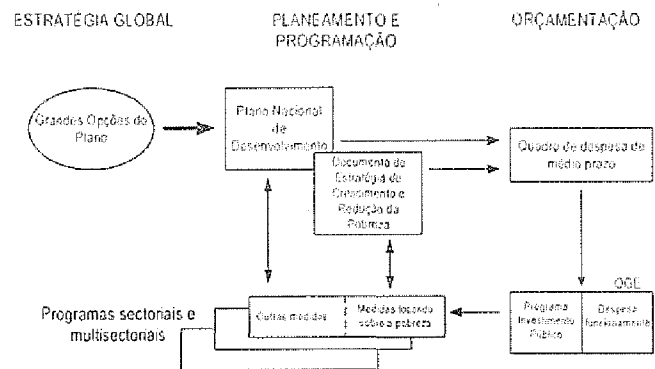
ESTRATÉGIA GLOBAL

PLANEAMENTO E PROGRAMAÇÃO

ORÇAMENTAÇÃO

Grandes Opções do Plano

Plano Nacional de Desenvolvimento

Documento de Estratégia de Crescimento e Redução da Pobreza

Quadro de despesa de médio prazo

OGE

Programas sectoriais e multisectoriais

Outras medidas

Medidas focando sobre a pobreza

Programa Investimento Público

Despesa funcionamento